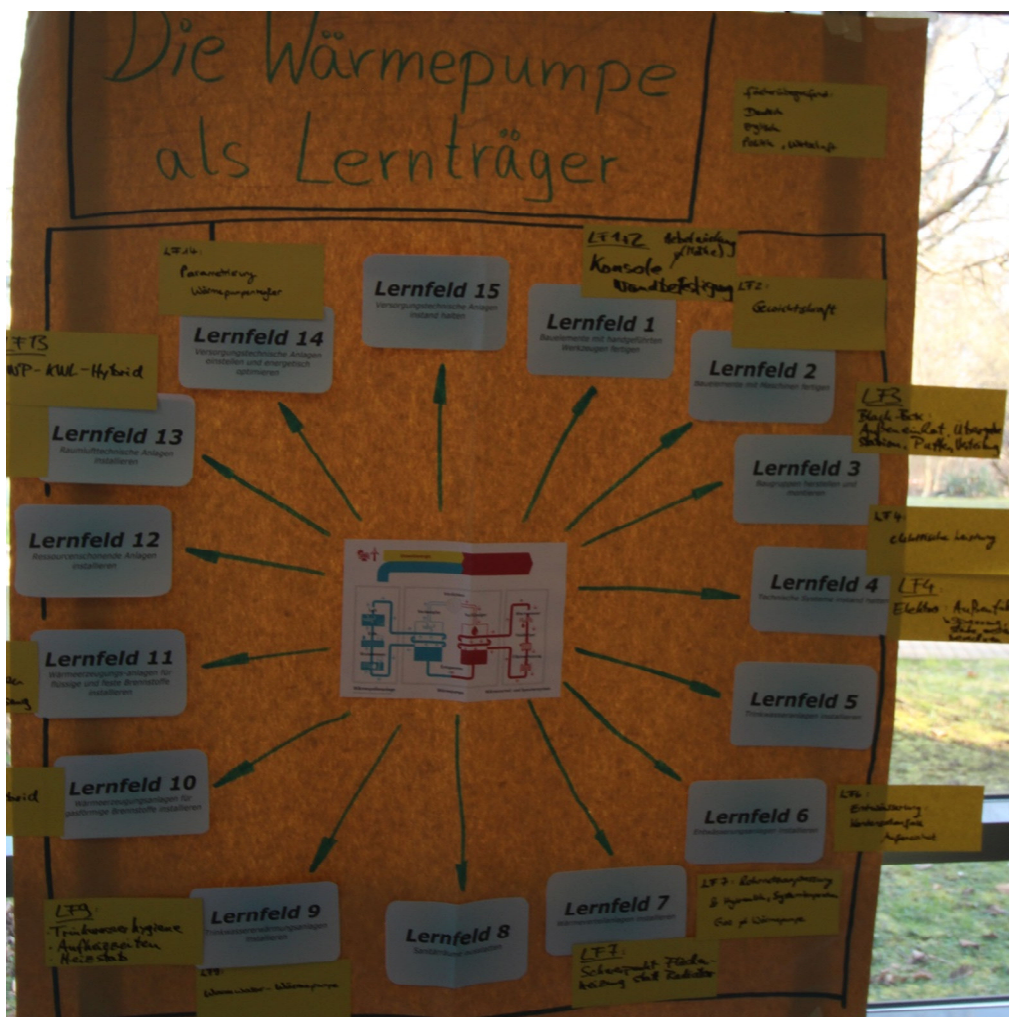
Die Wärmepumpe als Lernträger

Fächerübergreifend:
Deutsch
Englisch
Politik, Wirtschaft

LF14:
Parametrierung Wärmepumpenregler

Lernfeld 15
Versorgungstechnische Anlagen instand halten

LF1+2 Schweißen (Stahl)
Konsole
Wandbefestigung

Lernfeld 1
Bauelemente mit handgeführten Werkzeugen fertigen

LF2: Gewichtskraft

LF13
WP - KWL - Hybrid

Lernfeld 14
Versorgungstechnische Anlagen einstellen und energetisch optimieren

Lernfeld 2
Bauelemente mit Maschinen fertigen

LF3
Black-Box: Außeneinheit, Übergabestation, Puffer, Inst.

Lernfeld 13
Raumlufttechnische Anlagen installieren

Lernfeld 3
Baugruppen herstellen und montieren

LF4: elektrische Leistung

Lernfeld 12
Ressourcenschonende Anlagen installieren

Lernfeld 4
Technische Systeme instand halten

LF4
Elektro: Außenfühler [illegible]

Lernfeld 11
Wärmeerzeugungsanlagen für flüssige und feste Brennstoffe installieren

Lernfeld 5
Trinkwasseranlagen installieren

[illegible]brid

Lernfeld 10
Wärmeerzeugungsanlagen für gasförmige Brennstoffe installieren

Lernfeld 6
Entwässerungsanlagen installieren

LF6: Entwässerung: Kondensatablauf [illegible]

LF9:
Trinkwasser Hygiene
- Aufheizzeiten
Heizstab

Lernfeld 9
Trinkwassererwärmungsanlagen installieren

LF9: Warmwasser - Wärmepumpe

Lernfeld 8
Sanitärräume ausstatten

Lernfeld 7
Wärmeverteilanlagen installieren

LF7: Rohrnetzberechnung, hydraulik, Systemtemperaturen, Gas zu Wärmepumpe

LF7: Schwerpunkt Flächenheizung statt Radiator